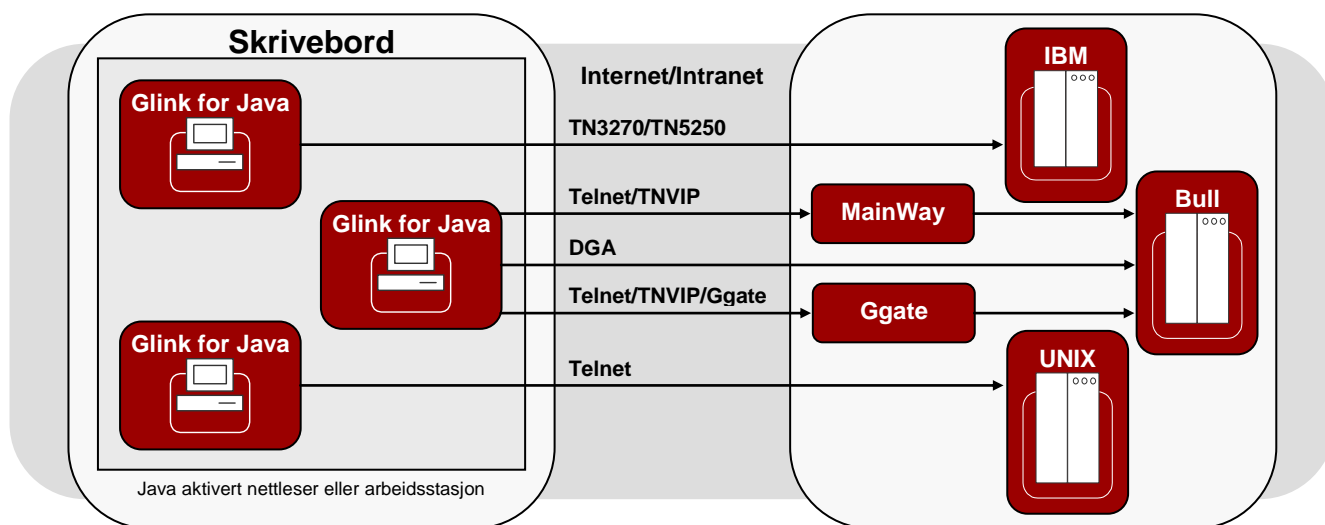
Skrivebord

Glink for Java

Glink for Java

Glink for Java

Java aktivert nettleser eller arbeidsstasjon

Internet/Intranet

TN3270/TN5250

Telnet/TNVIP

DGA

Telnet/TNVIP/Ggate

Telnet

IBM

MainWay

Bull

Ggate

UNIX